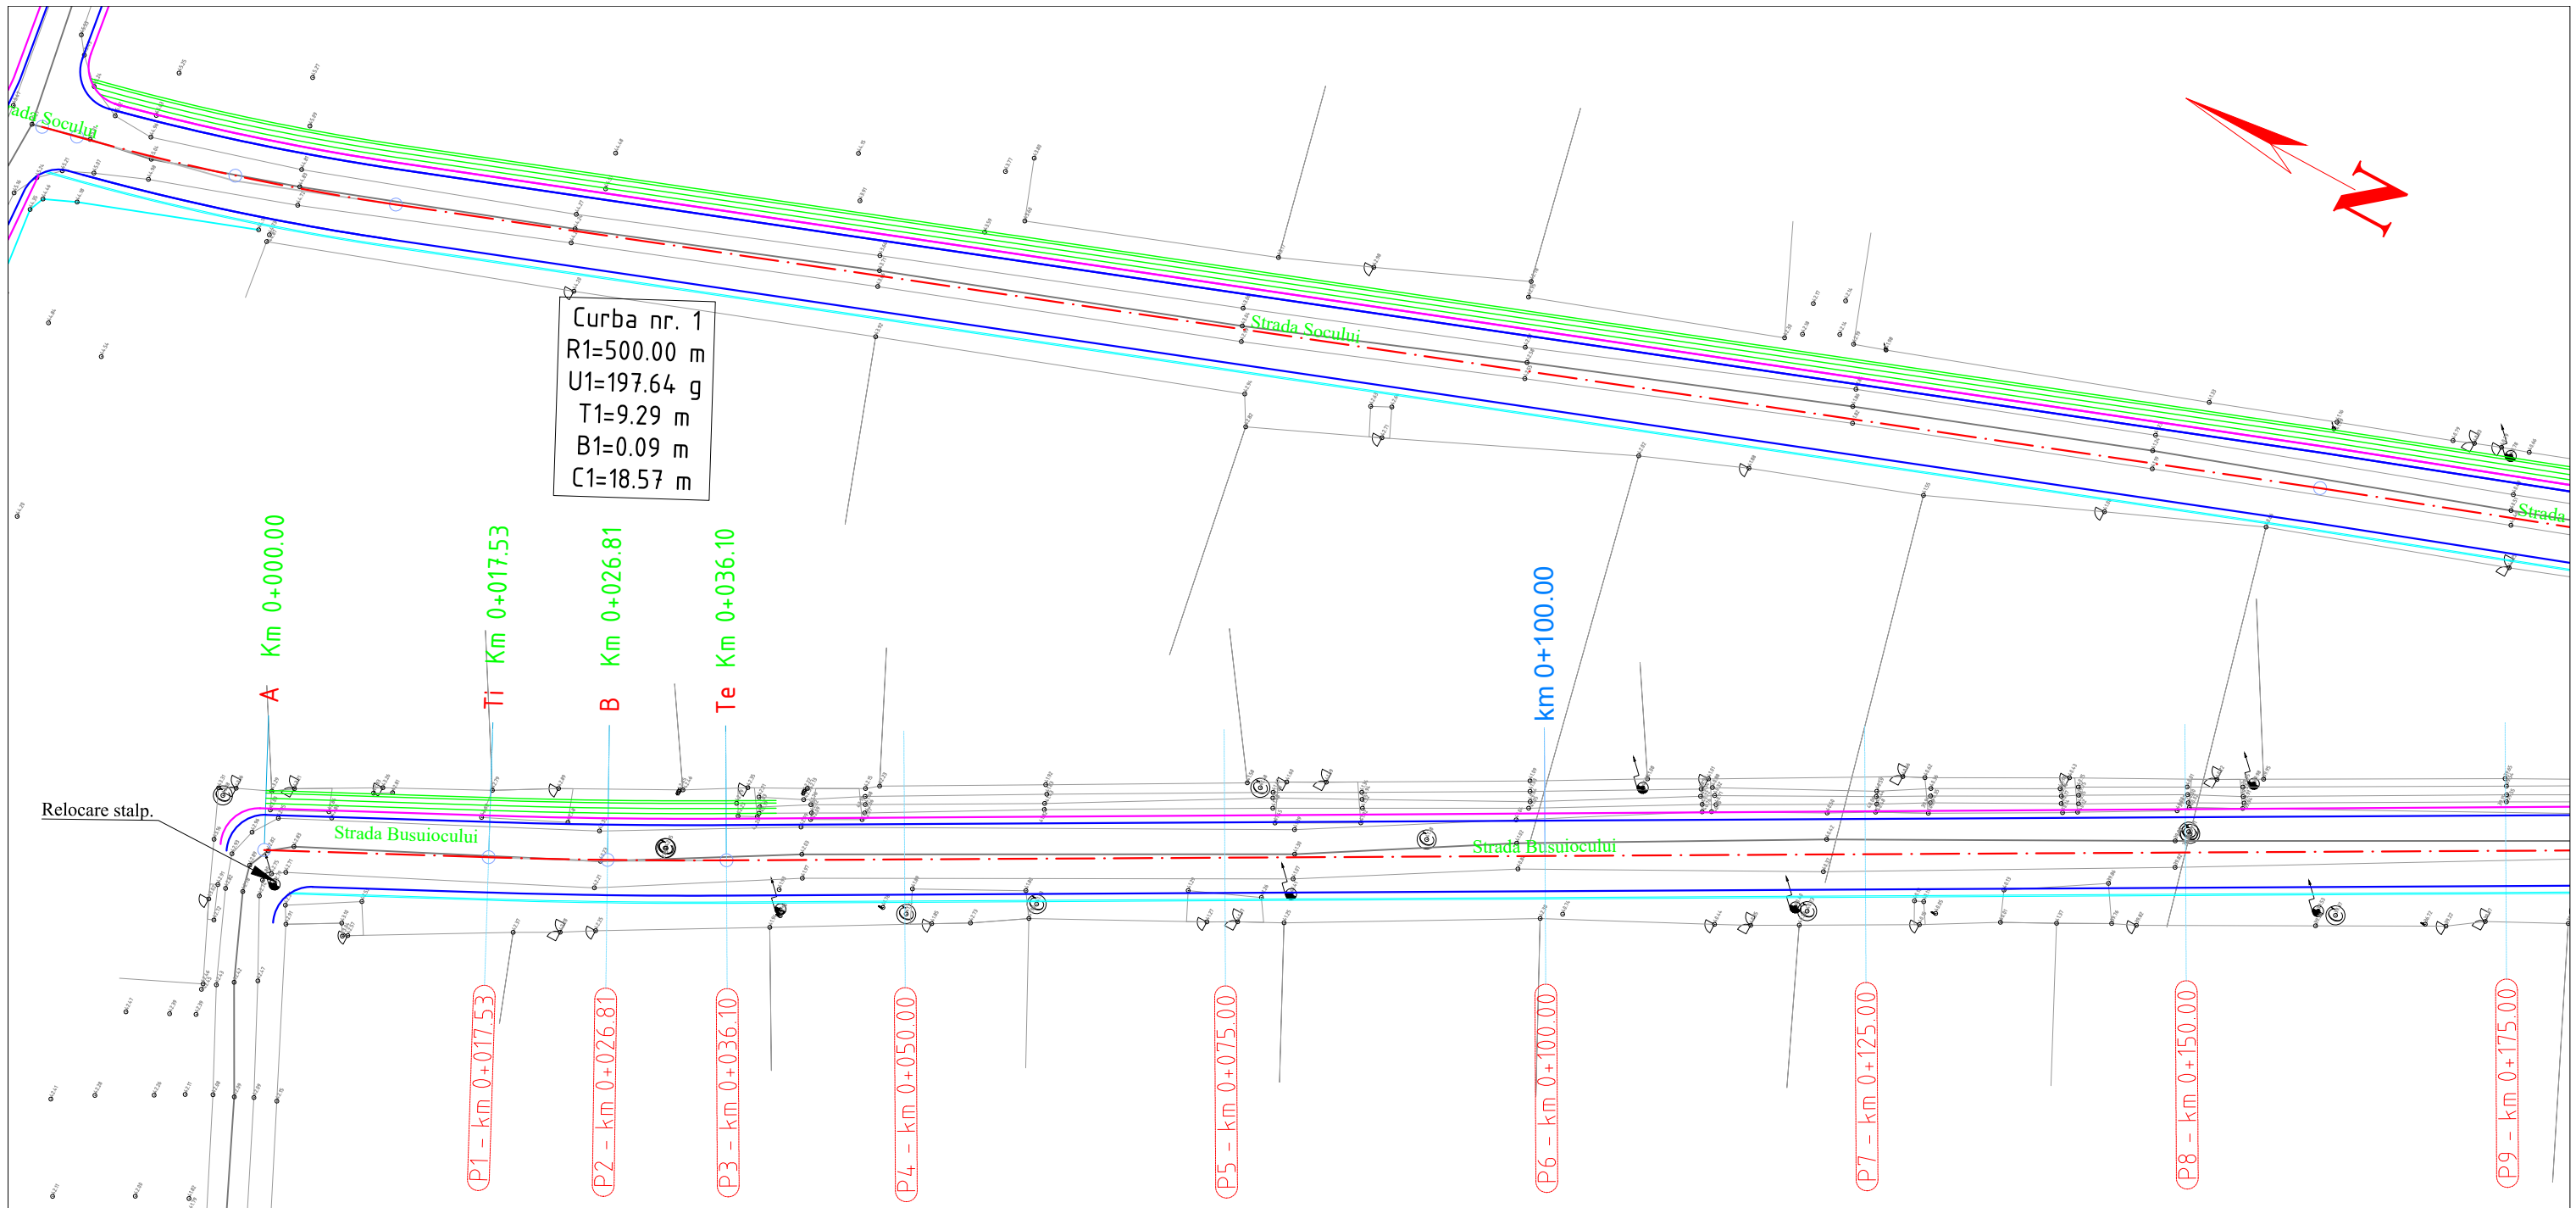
Strada Socului

Strada Socului

Strada

Curba nr. 1
R1=500.00 m
U1=197.64 g
T1=9.29 m
B1=0.09 m
C1=18.57 m

A Km 0+000.00
Ti Km 0+017.53
B Km 0+026.81
Te Km 0+036.10
km 0+100.00

Relocare stalp.

Strada Busuiocului

Strada Busuiocului

P1 - km 0+017.53
P2 - km 0+026.81
P3 - km 0+036.10
P4 - km 0+050.00
P5 - km 0+075.00
P6 - km 0+100.00
P7 - km 0+125.00
P8 - km 0+150.00
P9 - km 0+175.00